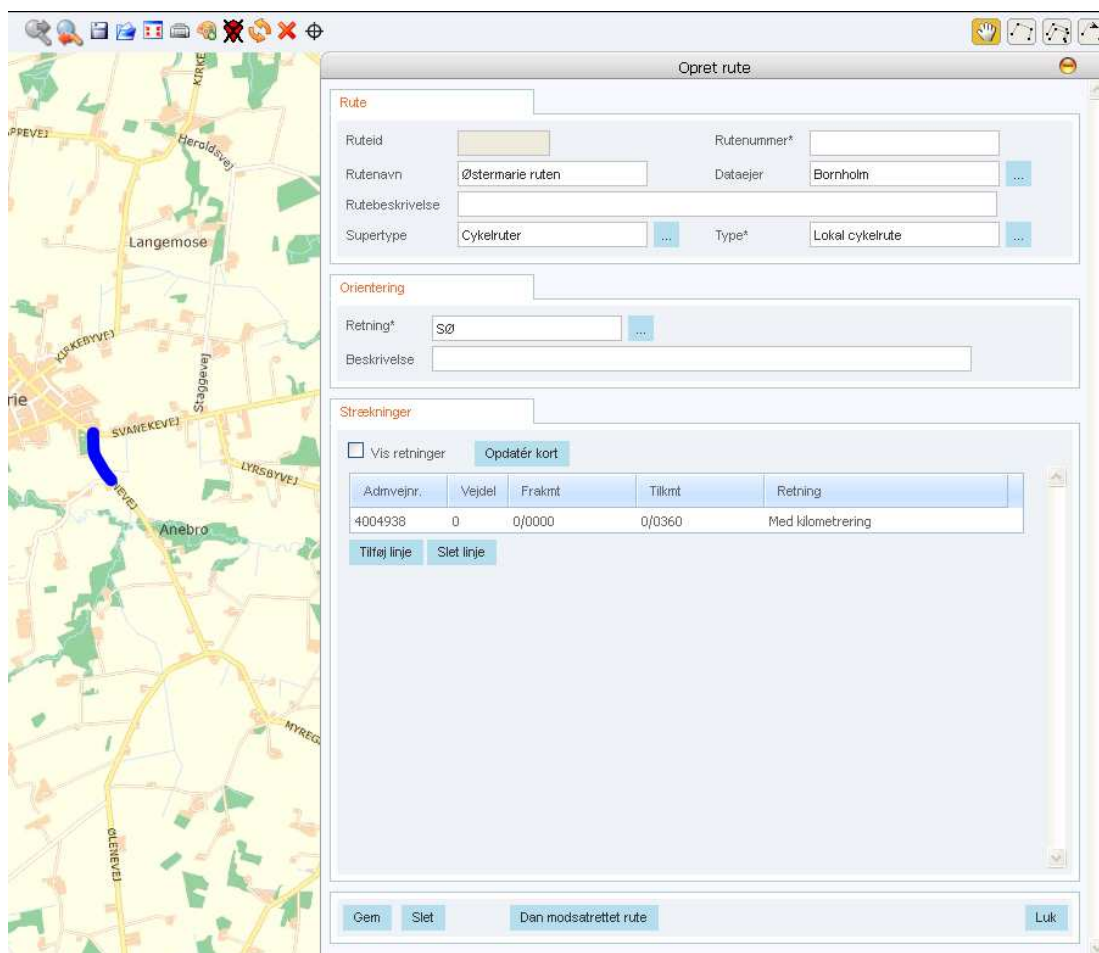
KIRKE
PPEVEJ
Heroldsvej
Langemose
KIRKEBYVEJ
Staggevej
rie
SVANEKEVEJ
LYRSBYVEJ
EVEJ
Anebro
MYREG
OLENEVEJ

Opret rute

Rute

Ruteid
Rutenummer*
Rutenavn
Østermarie ruten
Dataejer
Bornholm
...
Rutebeskrivelse
Supertype
Cykelruter
...
Type*
Lokal cykelrute
...

Orientering

Retning*
SØ
...
Beskrivelse

Strækninger

Vis retninger
Opdatér kort

| Admvejnr. | Vejdel | Frakmt | Tilkmt | Retning |
|---|---|---|---|---|
| 4004938 | 0 | 0/0000 | 0/0360 | Med kilometrering |

Tilføj linje
Slet linje

Gem
Slet
Dan modsatrettet rute
Luk